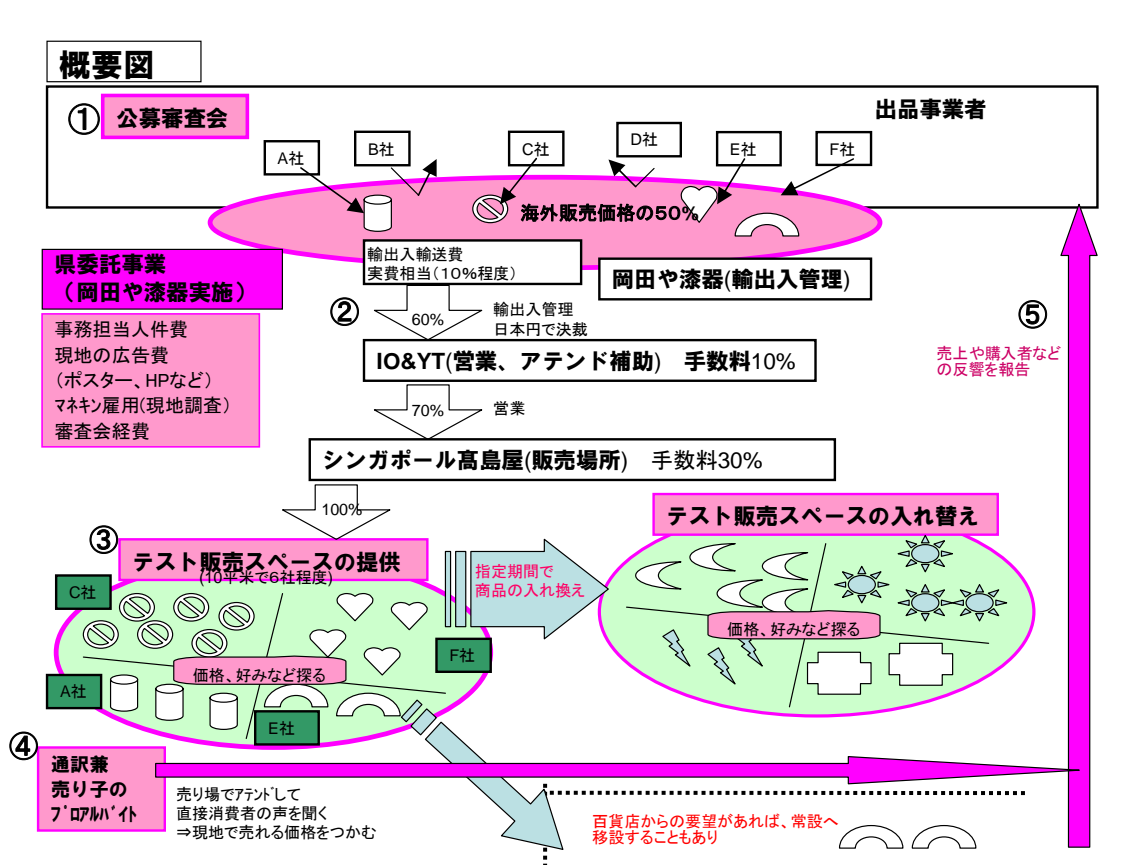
概要図

①公募審査会

出品事業者

A社
B社
C社
D社
E社
F社

海外販売価格の50%

県委託事業
（岡田や漆器実施）

事務担当人件費
現地の広告費
（ポスター、HPなど）
ﾏﾈｷﾝ雇用(現地調査)
審査会経費

輸出入輸送費
実費相当（10%程度）

岡田や漆器(輸出入管理)

②

60%

輸出入管理
日本円で決裁

IO&YT(営業、アテンド補助)　手数料10%

70%

営業

シンガポール髙島屋(販売場所)　手数料30%

100%

⑤

売上や購入者などの反響を報告

③

テスト販売スペースの提供
（10平米で6社程度）

C社
F社
A社
E社

価格、好みなど探る

指定期間で
商品の入れ換え

テスト販売スペースの入れ替え

価格、好みなど探る

④

通訳兼
売り子の
ﾌﾟﾛｱﾙﾊﾞｲﾄ

売り場でｱﾃﾝﾄﾞして
直接消費者の声を聞く
⇒現地で売れる価格をつかむ

百貨店からの要望があれば、常設へ
移設することもあり